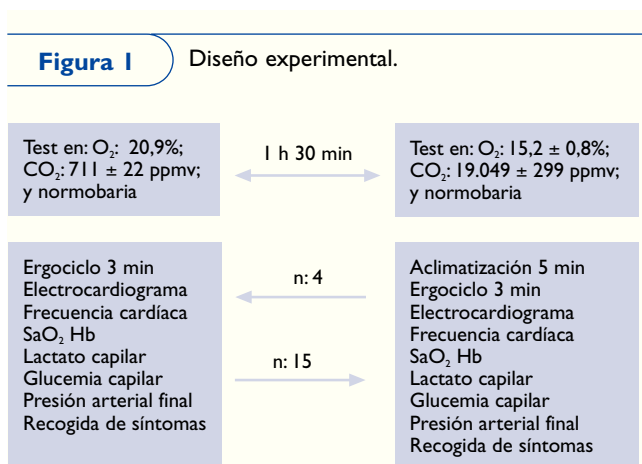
Figura 1

Diseño experimental.

Test en: $O_2$: 20,9%; $CO_2$: 711 ± 22 ppmv; y normobaria

1 h 30 min

Test en: $O_2$: 15,2 ± 0,8%; $CO_2$: 19.049 ± 299 ppmv; y normobaria

Ergociclo 3 min
Electrocardiograma
Frecuencia cardíaca
$SaO_2$ Hb
Lactato capilar
Glucemia capilar
Presión arterial final
Recogida de síntomas

n: 4

n: 15

Aclimatización 5 min
Ergociclo 3 min
Electrocardiograma
Frecuencia cardíaca
$SaO_2$ Hb
Lactato capilar
Glucemia capilar
Presión arterial final
Recogida de síntomas